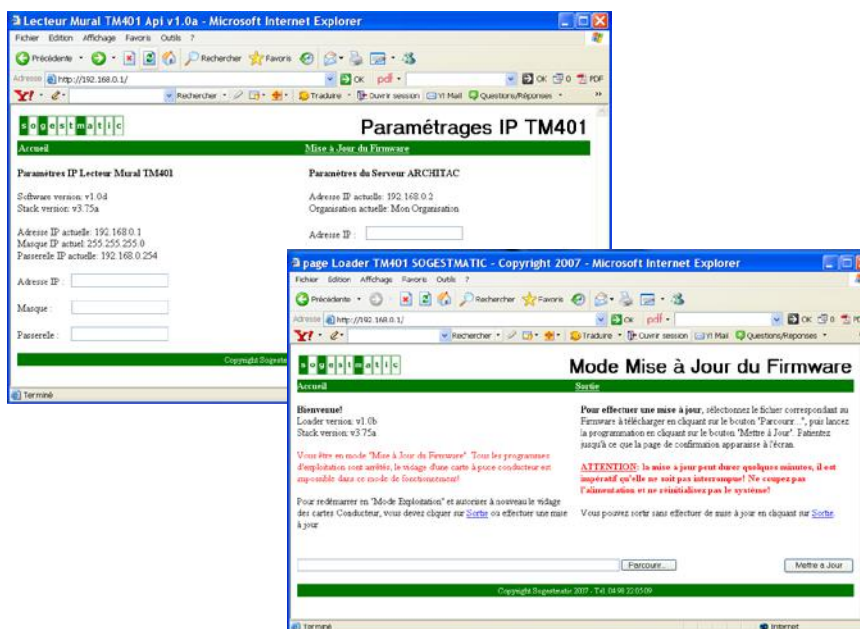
Lecteur Mural TM401 Api v1.0a - Microsoft Internet Explorer

Fichier Edition Affichage Favoris Outils ?

Précédente Rechercher Favoris

Adresse http://192.168.0.1/ OK pdf OK 0 PDF

Y! Rechercher Traduire Ouvrir session Y! Mail Questions/Réponses

s o g e s t m a t i c

Paramétrages IP TM401

Accueil

Mise à Jour du Firmware

Paramètres IP Lecteur Mural TM401

Software version: v1.0d
Stack version: v3.75a

Adresse IP actuelle: 192.168.0.1
Masque IP actuel: 255.255.255.0
Passerelle IP actuelle: 192.168.0.254

Adresse IP :

Masque :

Passerelle :

Paramètres du Serveur ARCHITAC

Adresse IP actuelle: 192.168.0.2
Organisation actuelle: Mon Organisation

Adresse IP :

Copyright Sogeste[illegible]

Terminé

page Loader TM401 SOGESTMATIC - Copyright 2007 - Microsoft Internet Explorer

Fichier Edition Affichage Favoris Outils ?

Précédente Rechercher Favoris

Adresse http://192.168.0.1/ OK pdf OK 0 PDF

Y! Rechercher Traduire Ouvrir session Y! Mail Questions/Réponses

s o g e s t m a t i c

Mode Mise à Jour du Firmware

Accueil

Sortie

Bienvenue!
Loader version: v1.0b
Stack version: v3.75a

Vous être en mode "Mise à Jour du Firmware". Tous les programmes d'exploitation sont arrêtés, le vidage d'une carte à puce conducteur est impossible dans ce mode de fonctionnement!

Pour redémarrer en "Mode Exploitation" et autoriser à nouveau le vidage des cartes Conducteur, vous devez cliquer sur Sortie ou effectuer une mise à jour

Pour effectuer une mise à jour, sélectionnez le fichier correspondant au Firmware à télécharger en cliquant sur le bouton "Parcourir...", puis lancez la programmation en cliquant sur le bouton "Mettre à Jour". Patientez jusqu'à ce que la page de confirmation apparaisse à l'écran.

ATTENTION: la mise à jour peut durer quelques minutes, il est impératif qu'elle ne soit pas interrompue! Ne coupez pas l'alimentation et ne réinitialisez pas le système!

Vous pouvez sortir sans effectuer de mise à jour en cliquant sur Sortie.

Parcourir...

Mettre à Jour

Copyright Sogestmatic 2007 - Tél. 04.98.22.05.09

Terminé

Internet